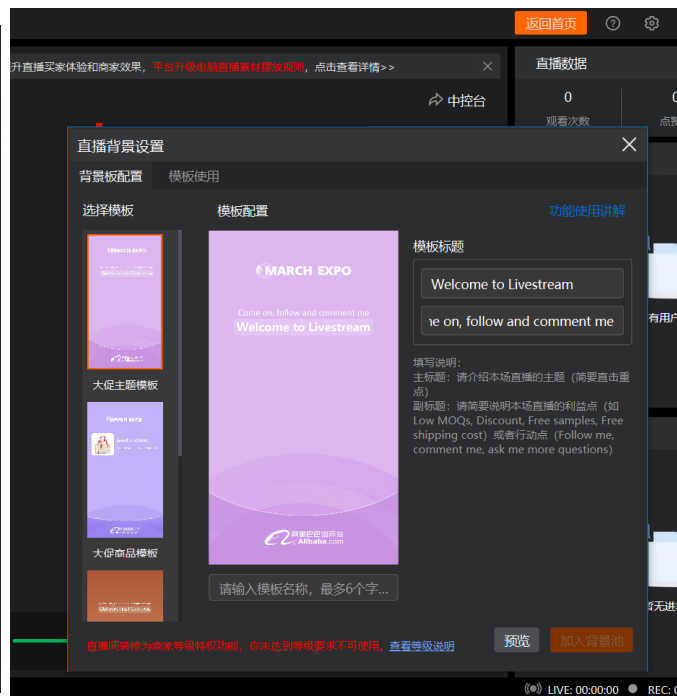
返回首页

升直播买家体验和商家效果，平台升级电脑直播素材摆放规则，点击查看详情>>

中控台

直播数据

0
观看次数

0
点赞

直播背景设置

背景板配置　模板使用

选择模板

MARCH EXPO

大促主题模板

大促商品模板

模板配置

功能使用讲解

MARCH EXPO

Come on, follow and comment me

Welcome to Livestream

阿里巴巴国际站
Alibaba.com

请输入模板名称，最多6个字...

模板标题

Welcome to Livestream

e on, follow and comment me

填写说明：
主标题：请介绍本场直播的主题（简要直击重点）
副标题：请简要说明本场直播的利益点（如Low MOQs, Discount, Free samples, Free shipping cost）或者行动点（Follow me, comment me, ask me more questions）

有用户

无进

直播间装修为商家等级特权功能，你未达到等级要求不可使用，查看等级说明

预览

加入背景池

LIVE: 00:00:00　REC: 0